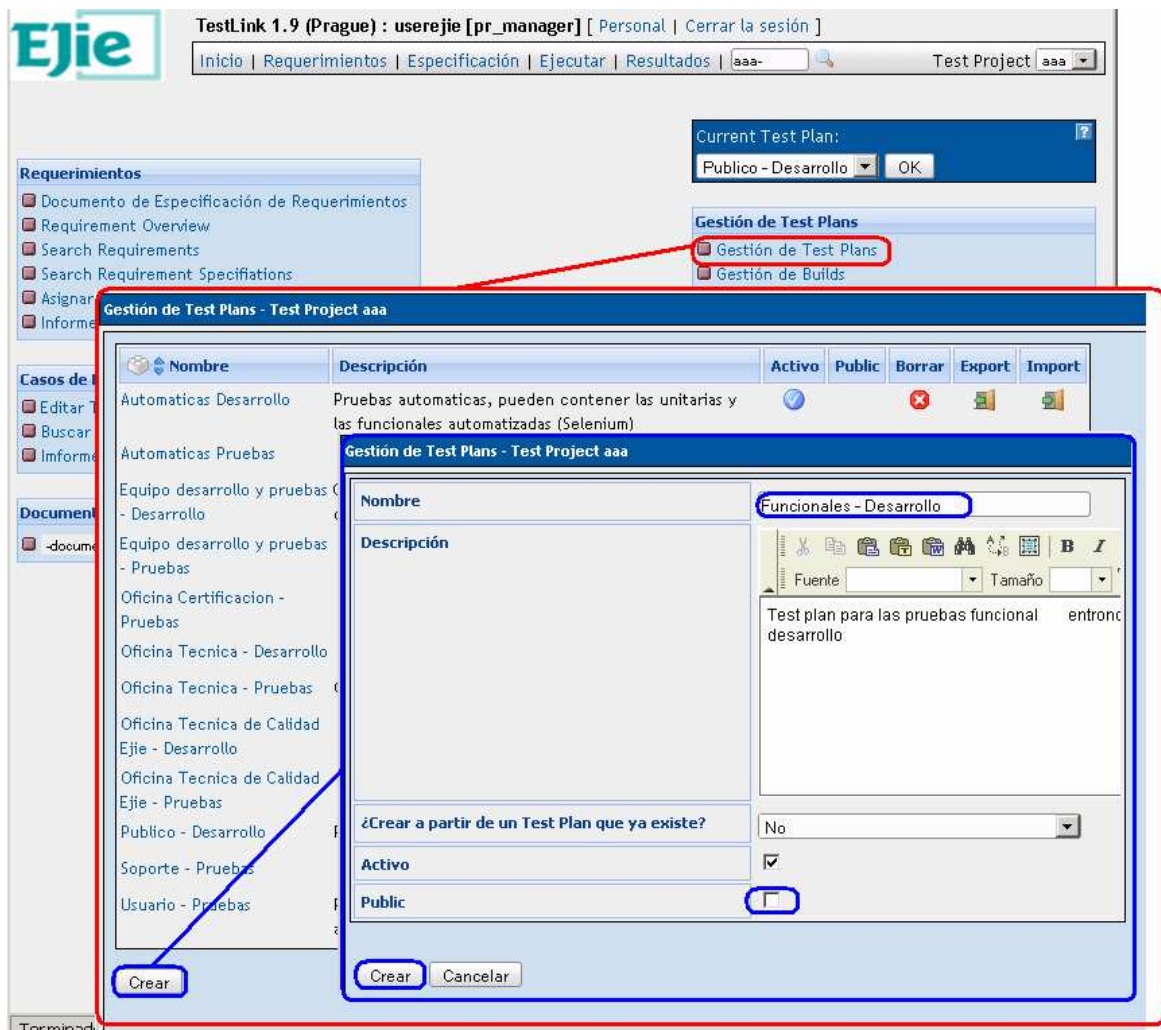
Ejie

TestLink 1.9 (Prague) : userejie [pr_manager] [ Personal | Cerrar la sesión ]

Inicio | Requerimientos | Especificación | Ejecutar | Resultados | aaa-

Test Project aaa

Current Test Plan:
Publico - Desarrollo OK

Requerimientos
Documento de Especificación de Requerimientos
Requirement Overview
Search Requirements
Search Requirement Specifiations
Asignar
Informe

Gestión de Test Plans
Gestión de Test Plans
Gestión de Builds

Casos de
Editar
Buscar
Informe

Document
-docume

Gestión de Test Plans - Test Project aaa

| Nombre | Descripción | Activo | Public | Borrar | Export | Import |
|---|---|---|---|---|---|---|
| Automaticas Desarrollo | Pruebas automaticas, pueden contener las unitarias y las funcionales automatizadas (Selenium) | | | | | |
| Automaticas Pruebas | | | | | | |
| Equipo desarrollo y pruebas - Desarrollo | | | | | | |
| Equipo desarrollo y pruebas - Pruebas | | | | | | |
| Oficina Certificacion - Pruebas | | | | | | |
| Oficina Tecnica - Desarrollo | | | | | | |
| Oficina Tecnica - Pruebas | | | | | | |
| Oficina Tecnica de Calidad Ejie - Desarrollo | | | | | | |
| Oficina Tecnica de Calidad Ejie - Pruebas | | | | | | |
| Publico - Desarrollo | | | | | | |
| Soporte - Pruebas | | | | | | |
| Usuario - Pruebas | | | | | | |

Crear

Gestión de Test Plans - Test Project aaa

| | |
|---|---|
| Nombre | Funcionales - Desarrollo |
| Descripción | Fuente Tamaño Test plan para las pruebas funcional entronc desarrollo |
| ¿Crear a partir de un Test Plan que ya existe? | No |
| Activo | ☑ |
| Public | ☐ |

Crear Cancelar

Terminad